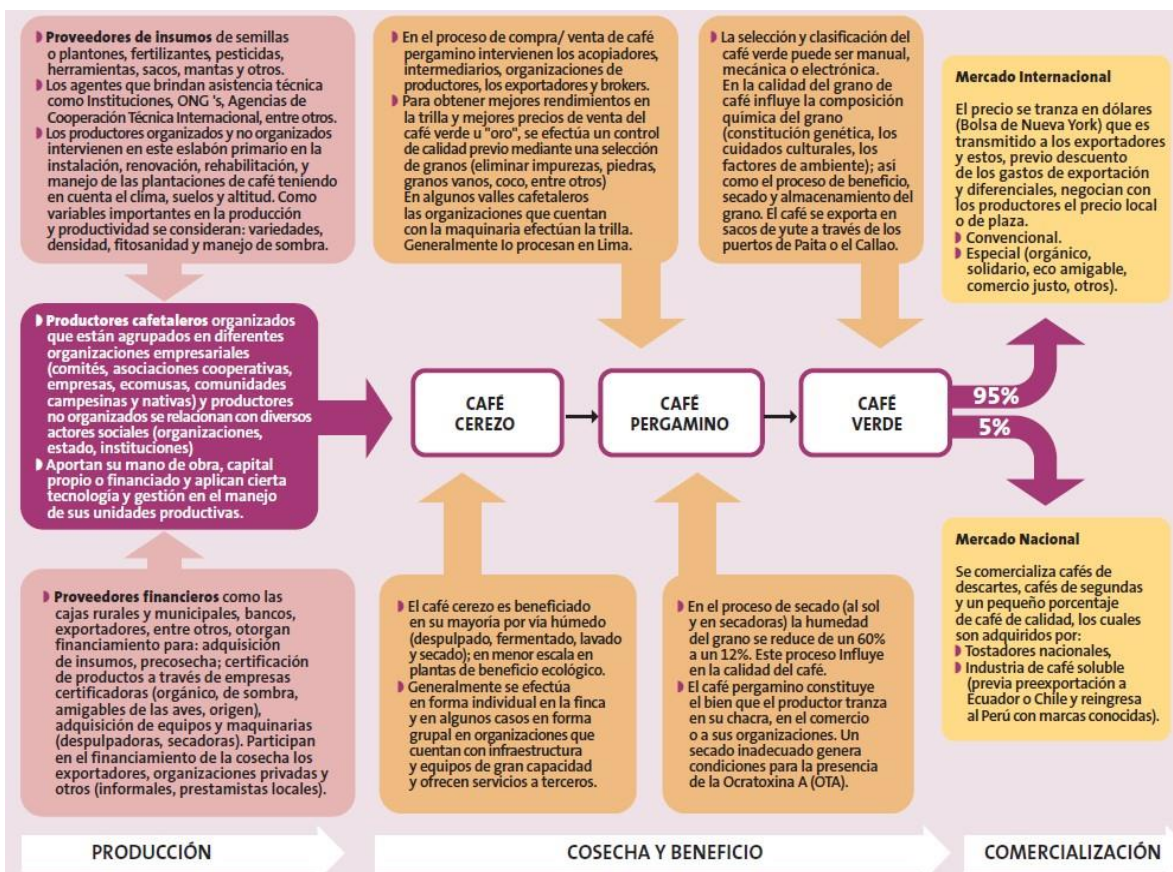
Proveedores de insumos de semillas o plantones, fertilizantes, pesticidas, herramientas, sacos, mantas y otros.
Los agentes que brindan asistencia técnica como Instituciones, ONG 's, Agencias de Cooperación Técnica Internacional, entre otros.
Los productores organizados y no organizados intervienen en este eslabón primario en la instalación, renovación, rehabilitación, y manejo de las plantaciones de café teniendo en cuenta el clima, suelos y altitud. Como variables importantes en la producción y productividad se consideran: variedades, densidad, fitosanidad y manejo de sombra.

Productores cafetaleros organizados que están agrupados en diferentes organizaciones empresariales (comités, asociaciones cooperativas, empresas, ecomusas, comunidades campesinas y nativas) y productores no organizados se relacionan con diversos actores sociales (organizaciones, estado, instituciones)
Aportan su mano de obra, capital propio o financiado y aplican cierta tecnología y gestión en el manejo de sus unidades productivas.

Proveedores financieros como las cajas rurales y municipales, bancos, exportadores, entre otros, otorgan financiamiento para: adquisición de insumos, precosecha; certificación de productos a través de empresas certificadoras (orgánico, de sombra, amigables de las aves, origen), adquisición de equipos y maquinarias (despulpadoras, secadoras). Participan en el financiamiento de la cosecha los exportadores, organizaciones privadas y otros (informales, prestamistas locales).

En el proceso de compra/ venta de café pergamino intervienen los acopiadores, intermediarios, organizaciones de productores, los exportadores y brokers.
Para obtener mejores rendimientos en la trilla y mejores precios de venta del café verde u "oro", se efectúa un control de calidad previo mediante una selección de granos (eliminar impurezas, piedras, granos vanos, coco, entre otros)
En algunos valles cafetaleros las organizaciones que cuentan con la maquinaria efectúan la trilla. Generalmente Io procesan en Lima.

La selección y clasificación del café verde puede ser manual, mecánica o electrónica.
En la calidad del grano de café influye la composición química del grano (constitución genética, los cuidados culturales, los factores de ambiente); asi como el proceso de beneficio, secado y almacenamiento del grano. El café se exporta en sacos de yute a través de los puertos de Paita o el Callao.

Mercado Internacional

El precio se tranza en dólares (Bolsa de Nueva York) que es transmitido a los exportadores y estos, previo descuento de los gastos de exportación y diferenciales, negocian con los productores el precio local o de plaza.
Convencional.
Especial (orgánico, solidario, eco amigable, comercio justo, otros).

CAFÉ CEREZO

CAFÉ PERGAMINO

CAFÉ VERDE

95%

5%

Mercado Nacional

Se comercializa cafés de descartes, cafés de segundas y un pequeño porcentaje de café de calidad, los cuales son adquiridos por:
Tostadores nacionales,
Industria de café soluble (previa preexportación a Ecuador o Chile y reingresa al Perú con marcas conocidas).

El café cerezo es beneficiado en su mayoria por vía húmedo (despulpado, fermentado, lavado y secado); en menor escala en plantas de beneficio ecológico.
Generalmente se efectúa en forma individual en la finca y en algunos casos en forma grupal en organizaciones que cuentan con infraestructura y equipos de gran capacidad y ofrecen servicios a terceros.

En el proceso de secado (al sol y en secadoras) la humedad del grano se reduce de un 60% a un 12%. Este proceso Influye en la calidad del café.
El café pergamino constituye el bien que el productor tranza en su chacra, en el comercio o a sus organizaciones. Un secado inadecuado genera condiciones para la presencia de la Ocratoxina A (OTA).

PRODUCCIÓN

COSECHA Y BENEFICIO

COMERCIALIZACIÓN